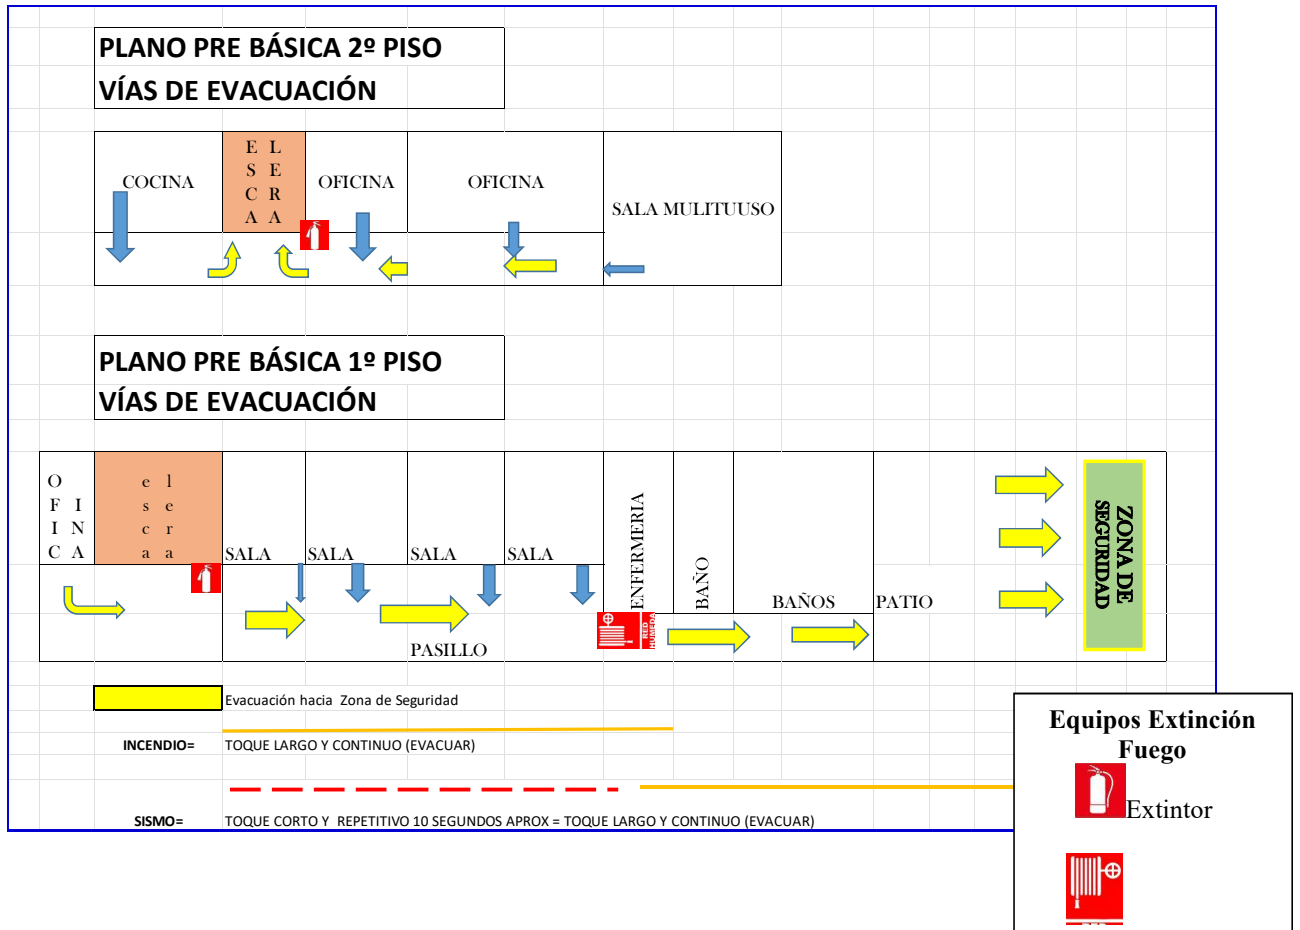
PLANO PRE BÁSICA 2º PISO
VÍAS DE EVACUACIÓN

| COCINA | ESCALERA | OFICINA | OFICINA | SALA MULITUUSO |
|---|---|---|---|---|

PLANO PRE BÁSICA 1º PISO
VÍAS DE EVACUACIÓN

| OFICINA | escalera | SALA | SALA | SALA | SALA | ENFERMERIA | BAÑO | BAÑOS | PATIO | ZONA DE SEGURIDAD |
|---|---|---|---|---|---|---|---|---|---|---|

PASILLO

RED HUMEDA

Evacuación hacia Zona de Seguridad

INCENDIO= TOQUE LARGO Y CONTINUO (EVACUAR)

SISMO= TOQUE CORTO Y REPETITIVO 10 SEGUNDOS APROX = TOQUE LARGO Y CONTINUO (EVACUAR)

Equipos Extinción Fuego
Extintor